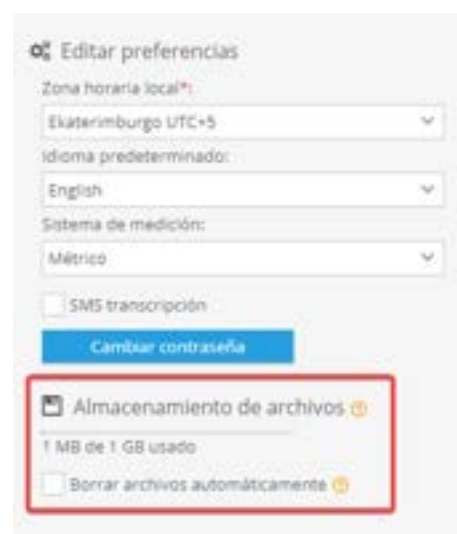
Editar preferencias

Zona horaria local*:

Ekaterimburgo UTC+5

Idioma predeterminado:

English

Sistema de medición:

Métrico

SMS transcripción

Cambiar contraseña

Almacenamiento de archivos

1 MB de 1 GB usado

Borrar archivos automáticamente